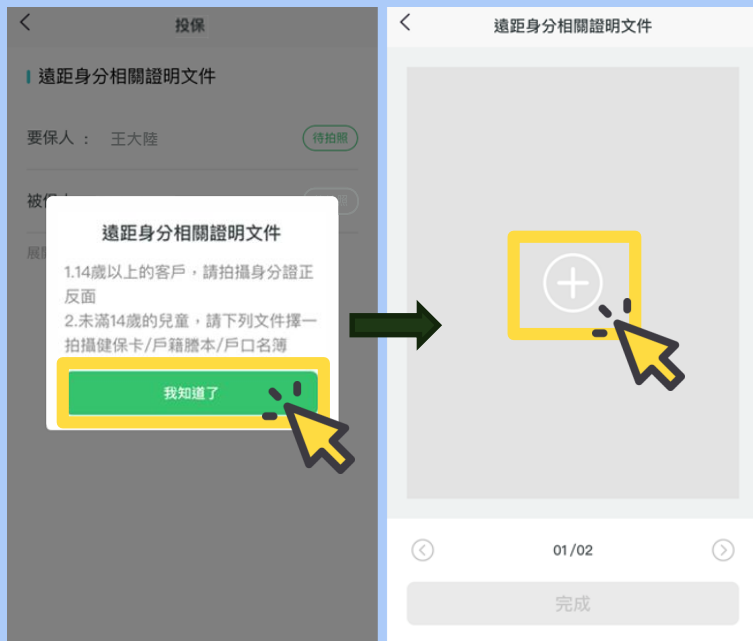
投保

遠距身分相關證明文件

要保人： 王大陸

待拍照

被保人

展

遠距身分相關證明文件

1.14歲以上的客戶，請拍攝身分證正反面

2.未滿14歲的兒童，請下列文件擇一拍攝健保卡/戶籍謄本/戶口名簿

我知道了

遠距身分相關證明文件

01/02

完成